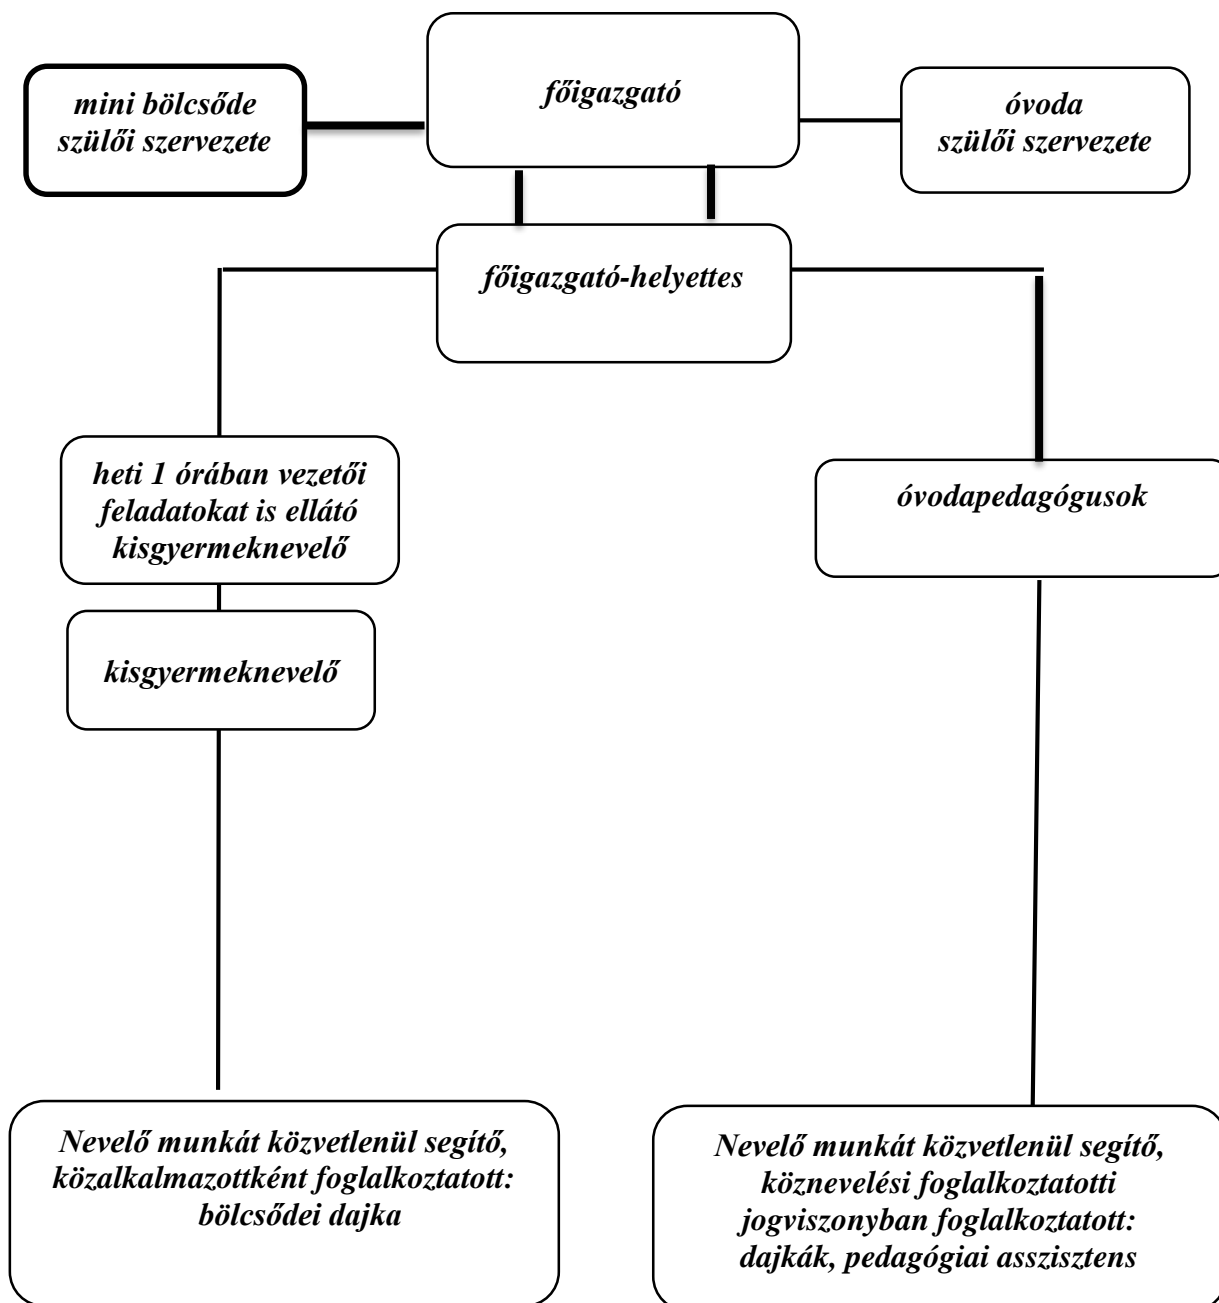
mini bölcsőde szülői szervezete

főigazgató

óvoda szülői szervezete

főigazgató-helyettes

heti 1 órában vezetői feladatokat is ellátó kisgyermeknevelő

óvodapedagógusok

kisgyermeknevelő

Nevelő munkát közvetlenül segítő, közalkalmazottként foglalkoztatott: bölcsődei dajka

Nevelő munkát közvetlenül segítő, köznevelési foglalkoztatotti jogviszonyban foglalkoztatott: dajkák, pedagógiai asszisztens